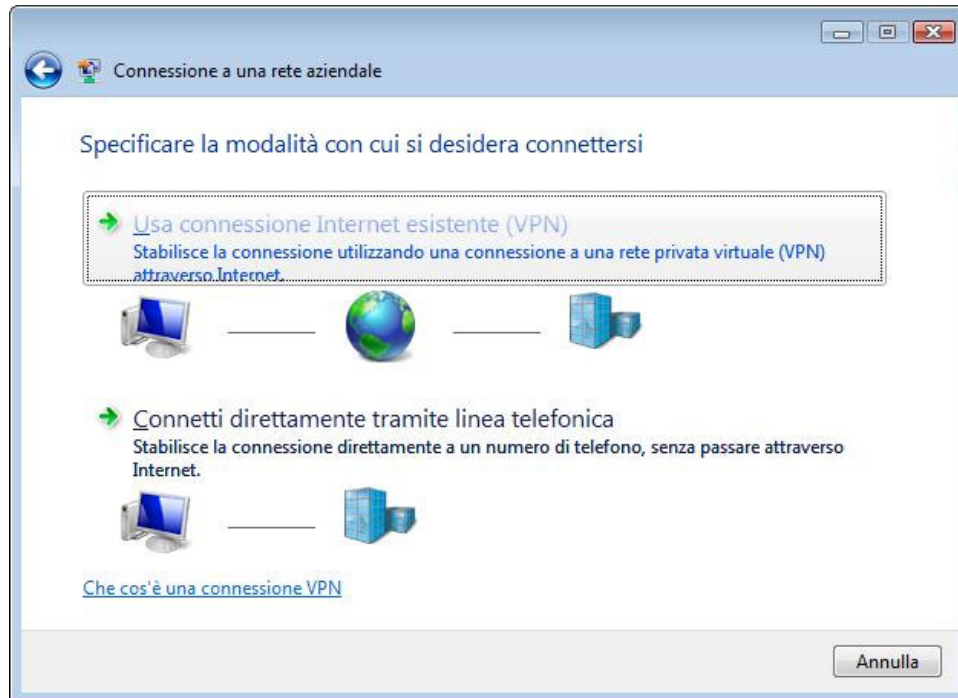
Connessione a una rete aziendale

Specificare la modalità con cui si desidera connettersi

Usa connessione Internet esistente (VPN)
Stabilisce la connessione utilizzando una connessione a una rete privata virtuale (VPN) attraverso Internet.

Connetti direttamente tramite linea telefonica
Stabilisce la connessione direttamente a un numero di telefono, senza passare attraverso Internet.

Che cos'è una connessione VPN

Annulla